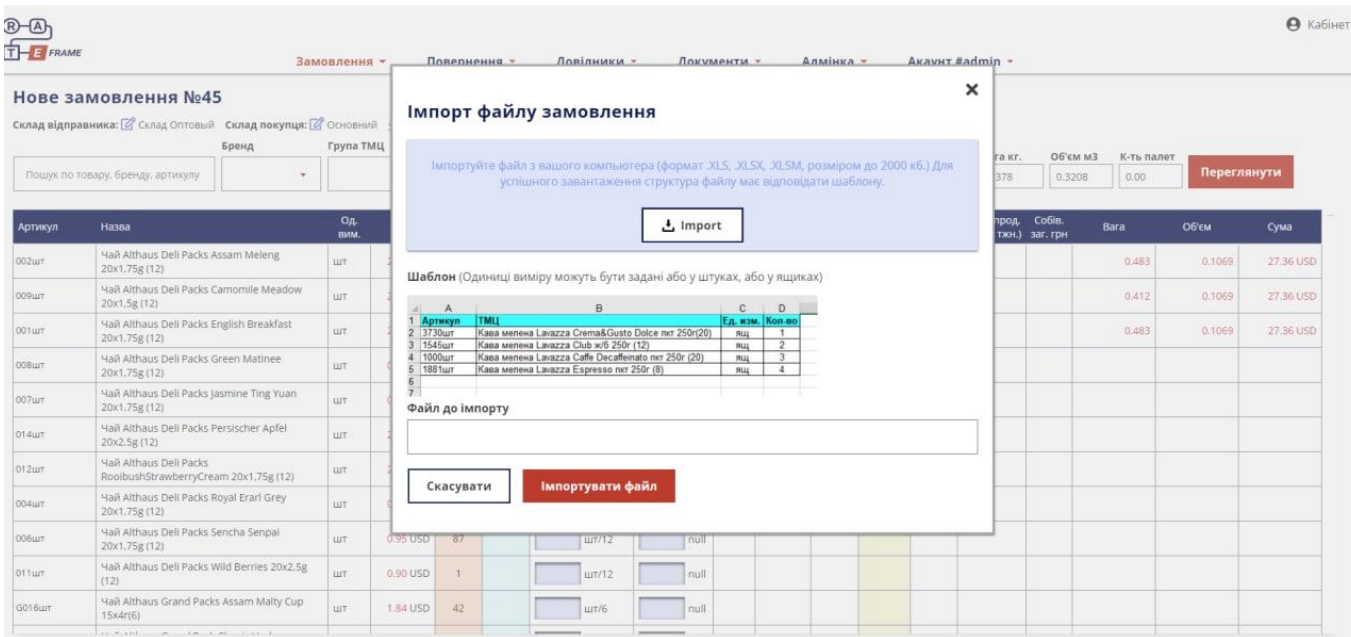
R A T E FRAME

Кабінет

Замовлення ▾ Повернення ▾ Довідники ▾ Документи ▾ Адмінка ▾ Акаунт #admin ▾

Нове замовлення №45

Склад відправника: Склад Оптовий Склад покупця: Основний

Бренд Група ТМЦ

Пошук по товару, бренду, артикулу

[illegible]га кг. 378 Об'єм м3 0.3208 К-ть палет 0.00 Переглянути

| Артикул | Назва | Од. вим. | | | | | прод. тжн.) | Собів. заг. грн | Вага | Об'єм | Сума |
|---|---|---|---|---|---|---|---|---|---|---|---|
| 002шт | Чай Althaus Deli Packs Assam Meleng 20x1.75g (12) | шт | | | | | | | 0.483 | 0.1069 | 27.36 USD |
| 009шт | Чай Althaus Deli Packs Camomile Meadow 20x1,5g (12) | шт | | | | | | | 0.412 | 0.1069 | 27.36 USD |
| 001шт | Чай Althaus Deli Packs English Breakfast 20x1,75g (12) | шт | | | | | | | 0.483 | 0.1069 | 27.36 USD |
| 008шт | Чай Althaus Deli Packs Green Matinee 20x1,75g (12) | шт | | | | | | | | | |
| 007шт | Чай Althaus Deli Packs Jasmine Ting Yuan 20x1,75g (12) | шт | | | | | | | | | |
| 014шт | Чай Althaus Deli Packs Persischer Apfel 20x2.5g (12) | шт | | | | | | | | | |
| 012шт | Чай Althaus Deli Packs RooibushStrawberryCream 20x1,75g (12) | шт | | | | | | | | | |
| 004шт | Чай Althaus Deli Packs Royal Erarl Grey 20x1,75g (12) | шт | | | | | | | | | |
| 006шт | Чай Althaus Deli Packs Sencha Senpai 20x1,75g (12) | шт | 0.95 USD | 87 | шт/12 | null | | | | | |
| 011шт | Чай Althaus Deli Packs Wild Berries 20x2,5g (12) | шт | 0.90 USD | 1 | шт/12 | null | | | | | |
| G016шт | Чай Althaus Grand Packs Assam Malty Cup 15x4г(6) | шт | 1.84 USD | 42 | шт/6 | null | | | | | |

Імпорт файлу замовлення

Імпортуйте файл з вашого компьютера (формат .XLS, .XLSX, .XLSM, розміром до 2000 кб.) Для успішного завантаження структура файлу має відповідати шаблону.

Import

Шаблон (Одиниці виміру можуть бути задані або у штуках, або у ящиках)

| | A | B | C | D |
|---|---|---|---|---|
| 1 | Артикул | ТМЦ | Ед. изм. | Кол-во |
| 2 | 3730шт | Кава мелена Lavazza Crema&Gusto Dolce пкт 250г(20) | ящ | 1 |
| 3 | 1545шт | Кава мелена Lavazza Club ж/б 250г (12) | ящ | 2 |
| 4 | 1000шт | Кава мелена Lavazza Caffe Decaffeinato пкт 250г (20) | ящ | 3 |
| 5 | 1881шт | Кава мелена Lavazza Espresso пкт 250г (8) | ящ | 4 |
| 6 | | | | |
| 7 | | | | |

Файл до імпорту

Скасувати Імпортувати файл